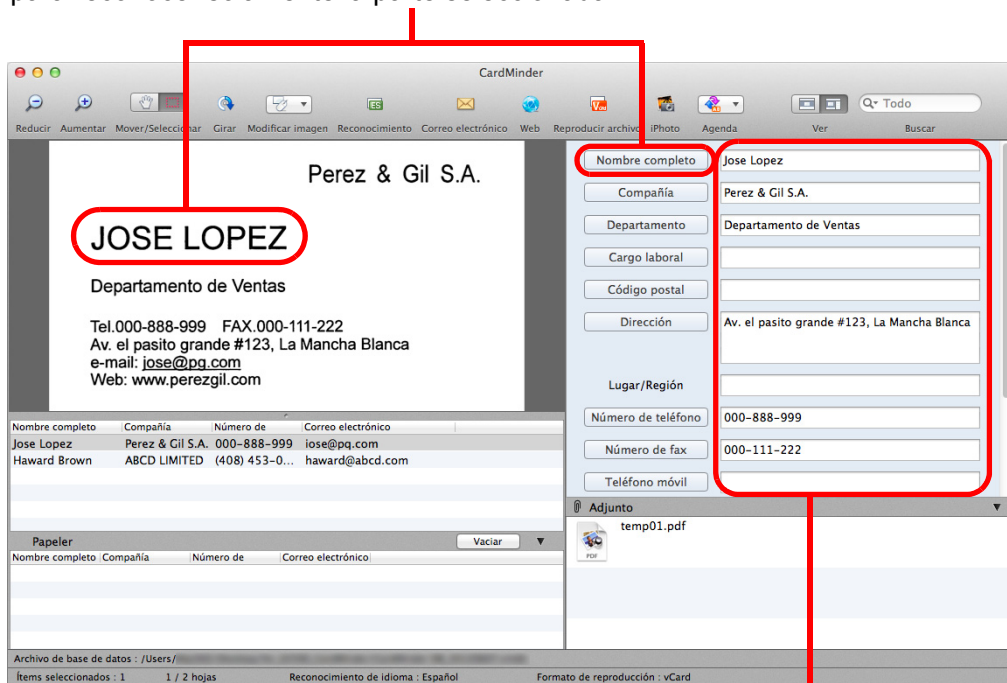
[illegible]

CardMinder

Reducir Aumentar Mover/Seleccionar Girar Modificar imagen Reconocimiento Correo electrónico Web Reproducir archivo iPhoto Agenda Ver Todo Buscar

Perez & Gil S.A.

JOSE LOPEZ

Departamento de Ventas

Tel.000-888-999 FAX.000-111-222
Av. el pasito grande #123, La Mancha Blanca
e-mail: jose@pg.com
Web: www.perezgil.com

| Nombre completo | Compañía | Número de | Correo electrónico |
|---|---|---|---|
| Jose Lopez | Perez & Gil S.A. | 000-888-999 | iose@pq.com |
| Haward Brown | ABCD LIMITED | (408) 453-0... | haward@abcd.com |

Papeler Vaciar

| Nombre completo | Compañía | Número de | Correo electrónico |
|---|---|---|---|

| | |
|---|---|
| Nombre completo | Jose Lopez |
| Compañía | Perez & Gil S.A. |
| Departamento | Departamento de Ventas |
| Cargo laboral | |
| Código postal | |
| Dirección | Av. el pasito grande #123, La Mancha Blanca |
| Lugar/Región | |
| Número de teléfono | 000-888-999 |
| Número de fax | 000-111-222 |
| Teléfono móvil | |

Adjunto
temp01.pdf
PDF

Archivo de base de datos : /Users/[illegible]

Ítems seleccionados : 1 1 / 2 hojas Reconocimiento de idioma : Español Formato de reproducción : vCard